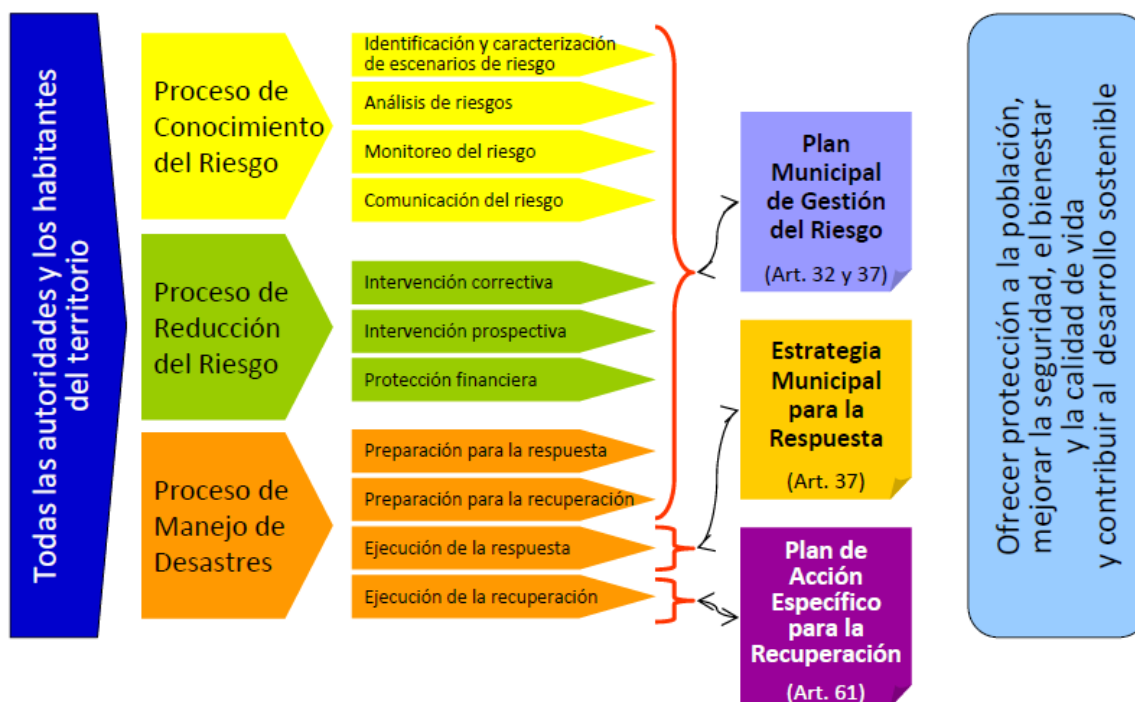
Todas las autoridades y los habitantes del territorio

Proceso de Conocimiento del Riesgo

Identificación y caracterización de escenarios de riesgo

Análisis de riesgos

Monitoreo del riesgo

Comunicación del riesgo

Proceso de Reducción del Riesgo

Intervención correctiva

Intervención prospectiva

Protección financiera

Proceso de Manejo de Desastres

Preparación para la respuesta

Preparación para la recuperación

Ejecución de la respuesta

Ejecución de la recuperación

Plan Municipal de Gestión del Riesgo

(Art. 32 y 37)

Estrategia Municipal para la Respuesta

(Art. 37)

Plan de Acción Específico para la Recuperación

(Art. 61)

Ofrecer protección a la población, mejorar la seguridad, el bienestar y la calidad de vida y contribuir al desarrollo sostenible